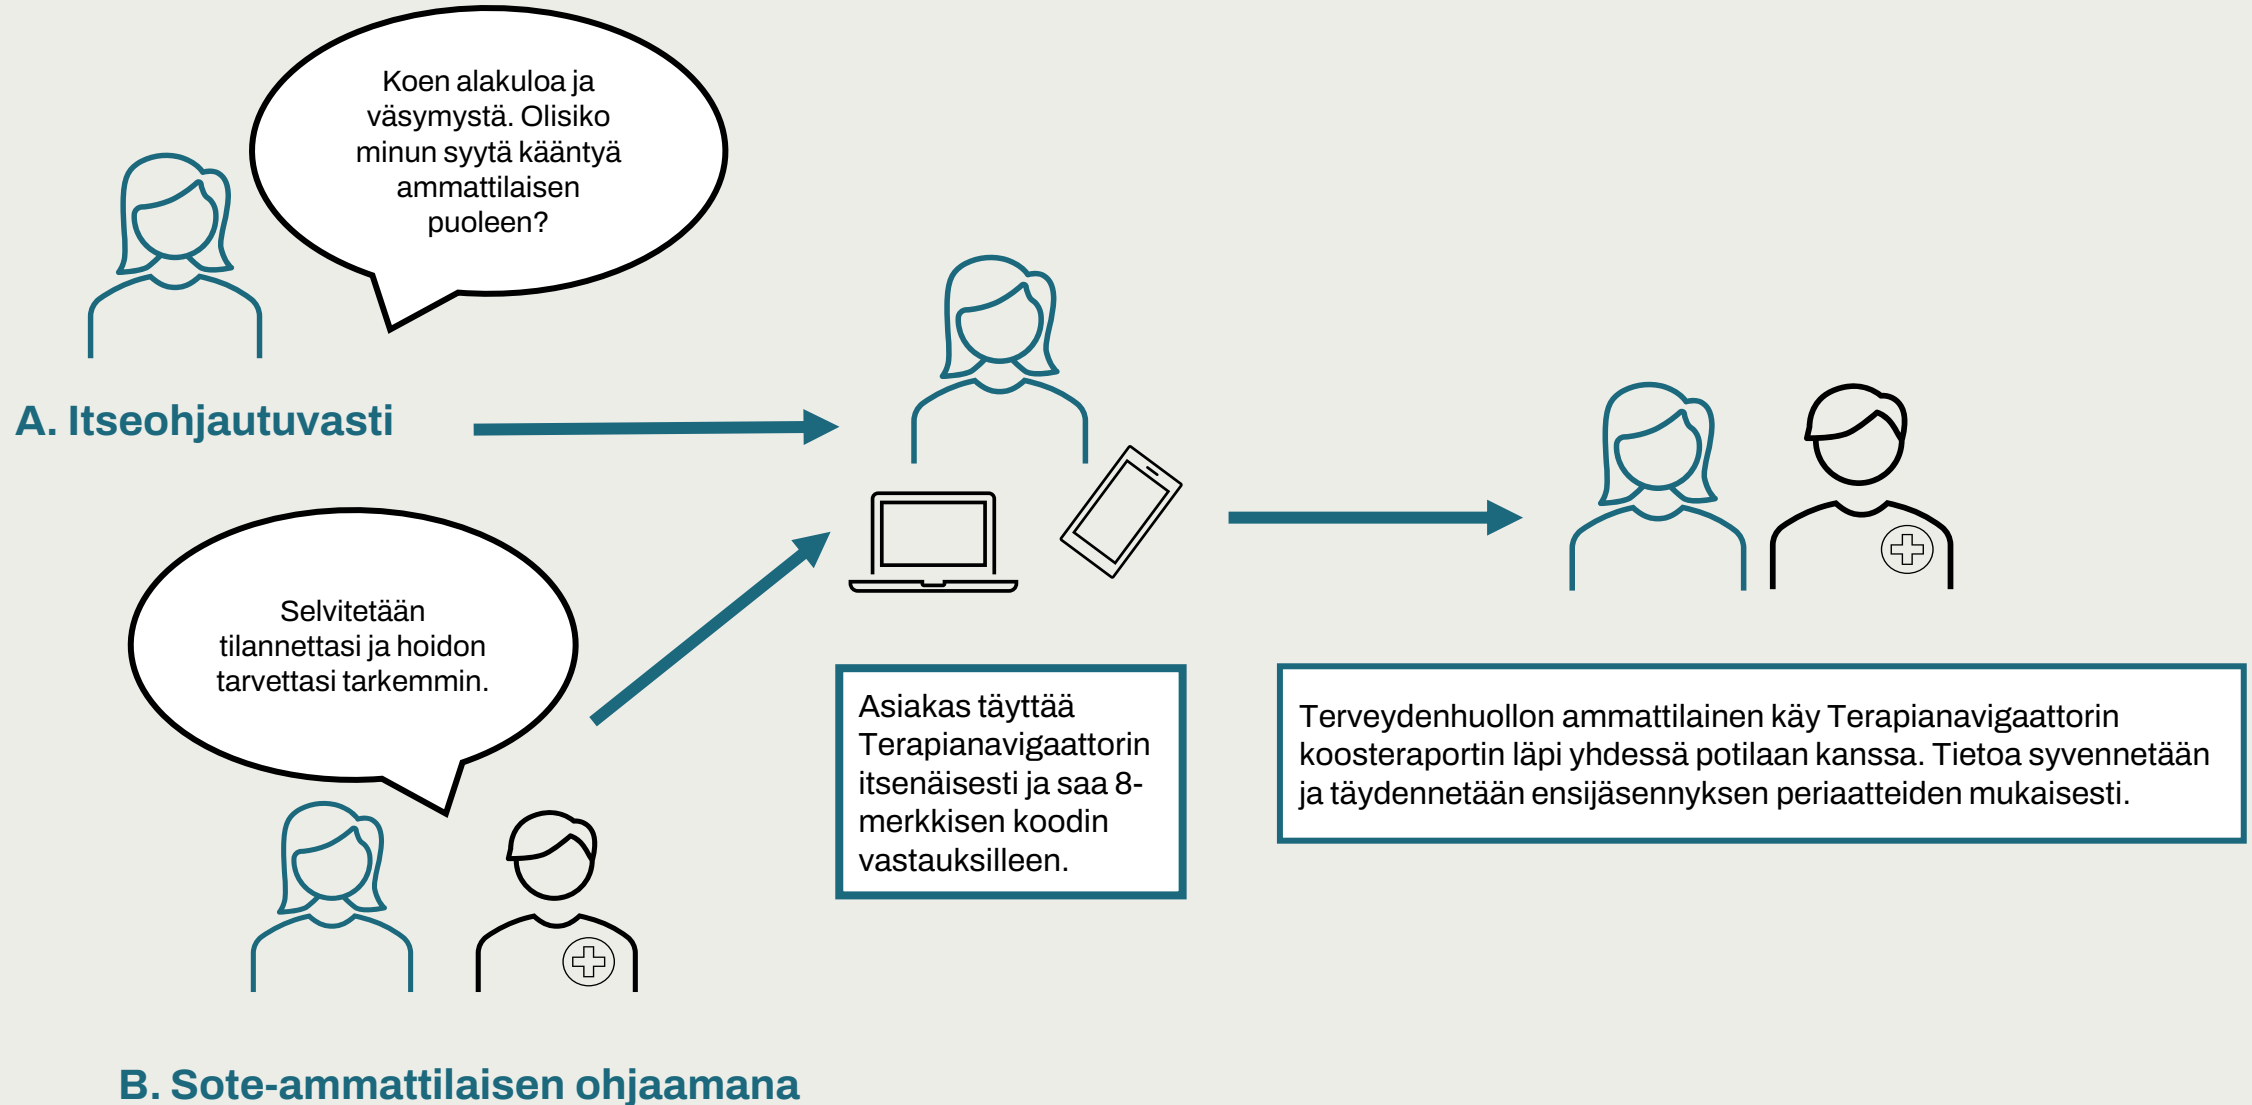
Koen alakuloa ja väsymystä. Olisiko minun syytä kääntyä ammattilaisen puoleen?

A. Itseohjautuvasti

Selvitetään tilannettasi ja hoidon tarvettasi tarkemmin.

Asiakas täyttää Terapianavigaattorin itsenäisesti ja saa 8-merkkisen koodin vastauksilleen.

Terveydenhuollon ammattilainen käy Terapianavigaattorin koosteraportin läpi yhdessä potilaan kanssa. Tietoa syvennetään ja täydennetään ensijäsennyksen periaatteiden mukaisesti.

B. Sote-ammattilaisen ohjaamana